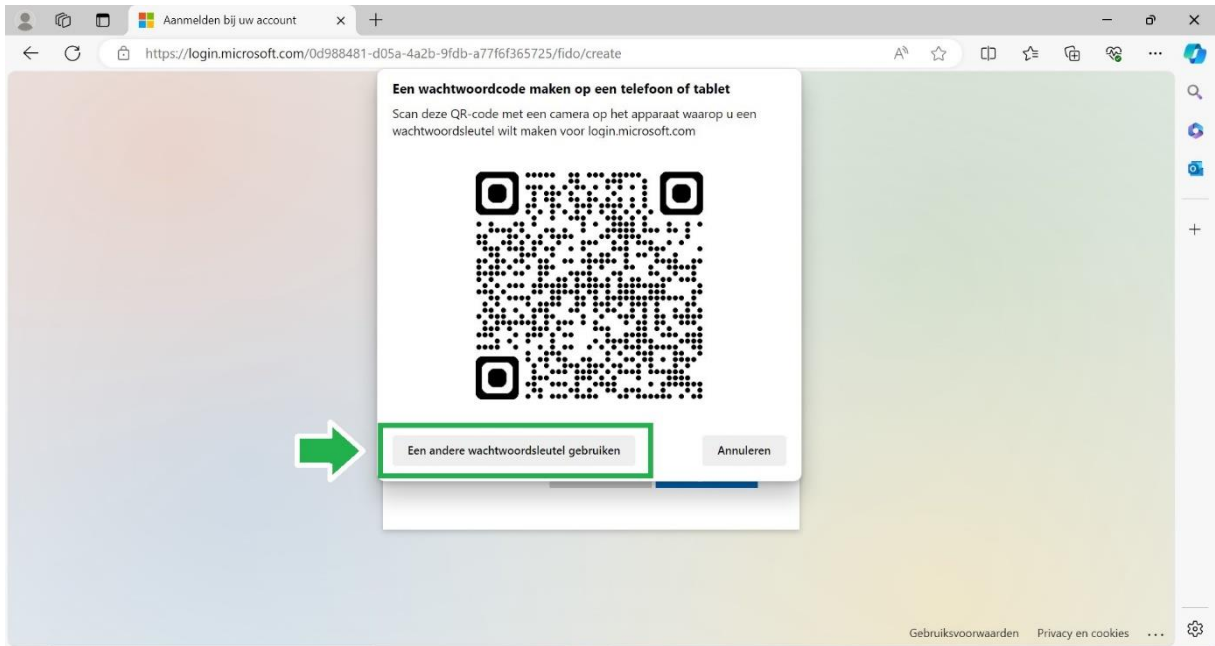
Aanmelden bij uw account

https://login.microsoft.com/0d988481-d05a-4a2b-9fdb-a77f6f365725/fido/create

Een wachtwoordcode maken op een telefoon of tablet

Scan deze QR-code met een camera op het apparaat waarop u een wachtwoordsleutel wilt maken voor login.microsoft.com

Een andere wachtwoordsleutel gebruiken

Annuleren

Gebruiksvoorwaarden Privacy en cookies ...